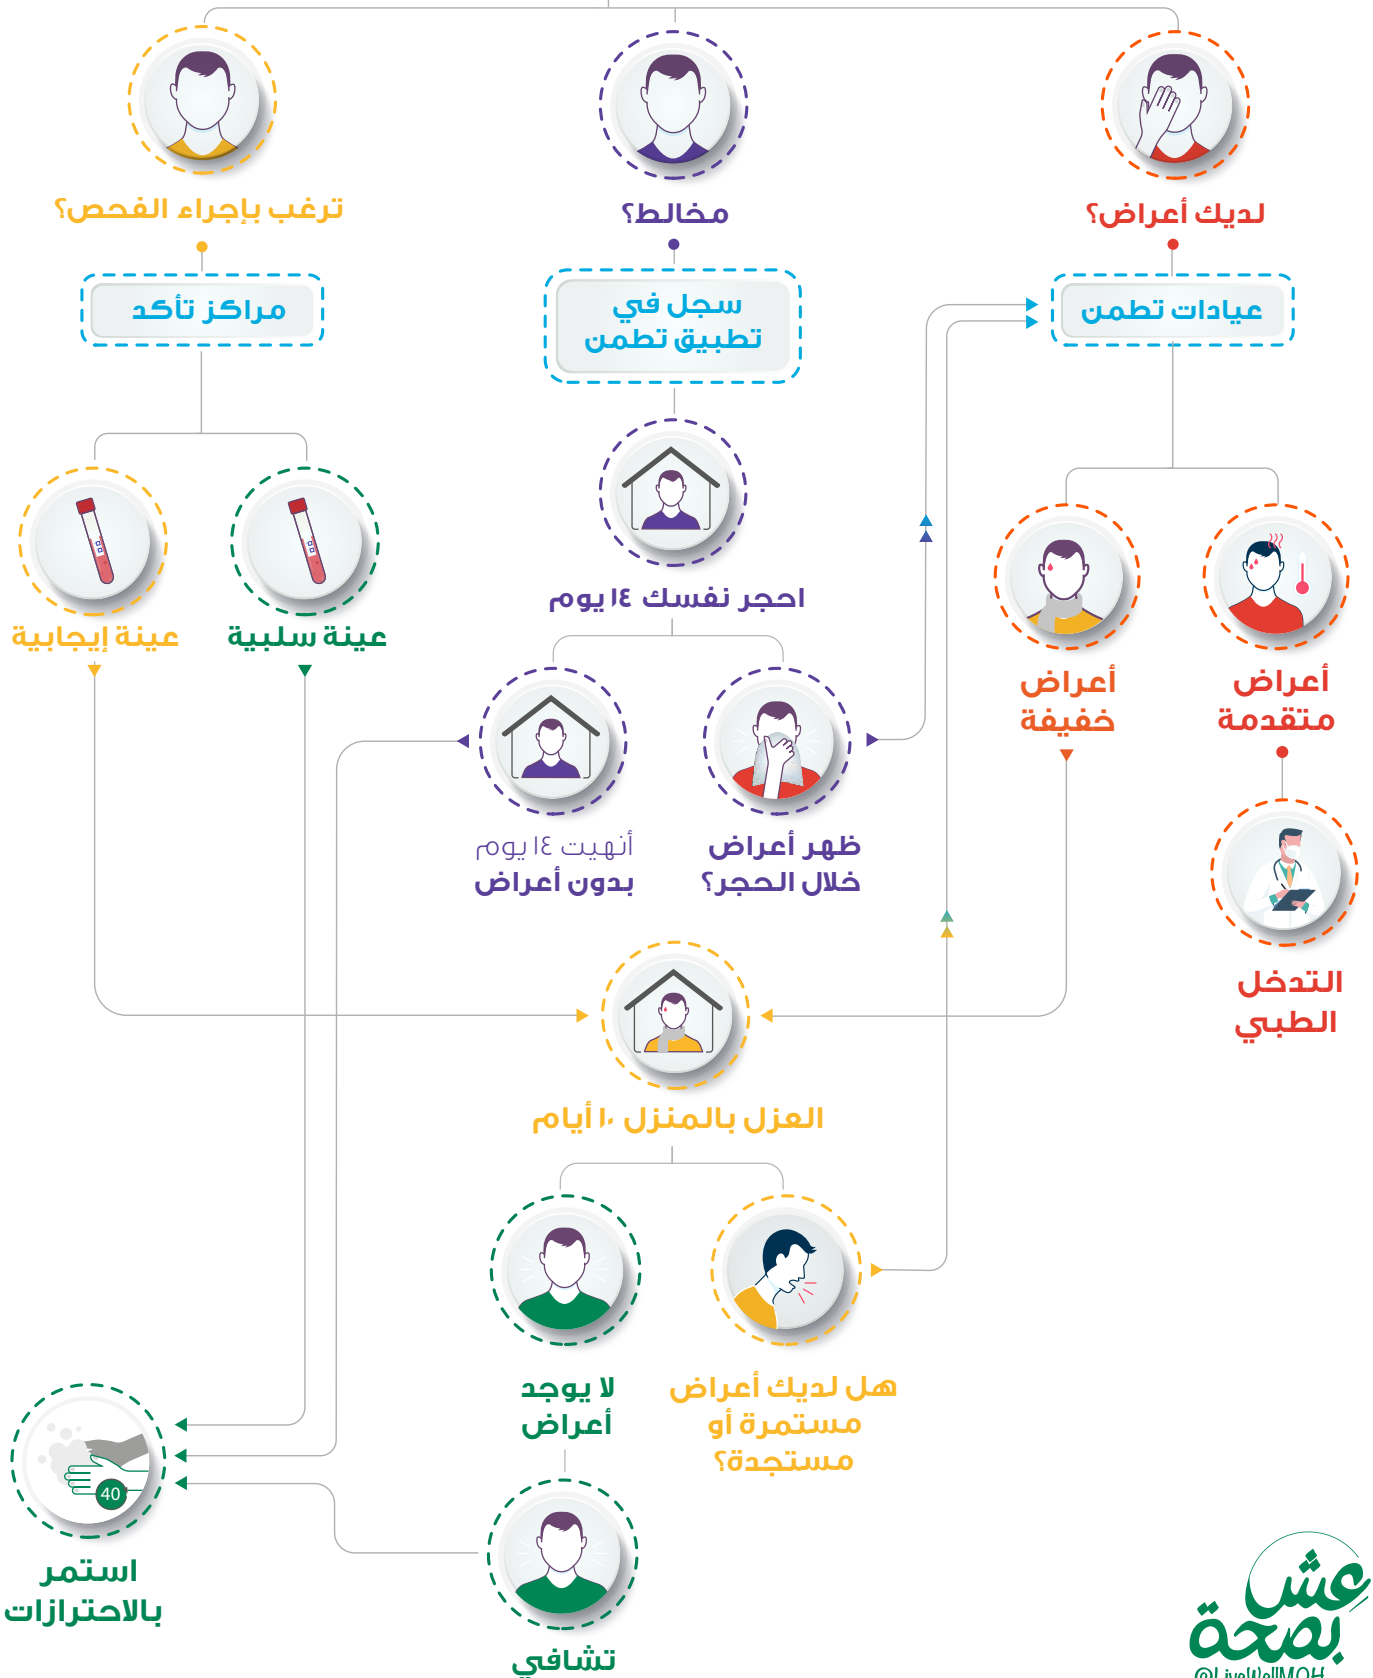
لديك أعراض؟

مخالط؟

ترغب بإجراء الفحص؟

عيادات تطمن

سجل في تطبيق تطمن

مراكز تأكد

احجر نفسك ١٤ يوم

عينة سلبية

عينة إيجابية

أعراض متقدمة

أعراض خفيفة

ظهر أعراض خلال الحجر؟

أنهيت ١٤ يوم بدون أعراض

التدخل الطبي

العزل بالمنزل ١٠ أيام

هل لديك أعراض مستمرة أو مستجدة؟

لا يوجد أعراض

40

استمر بالاحترازات

تشافي

عش بصحة
@LiveWellMOH